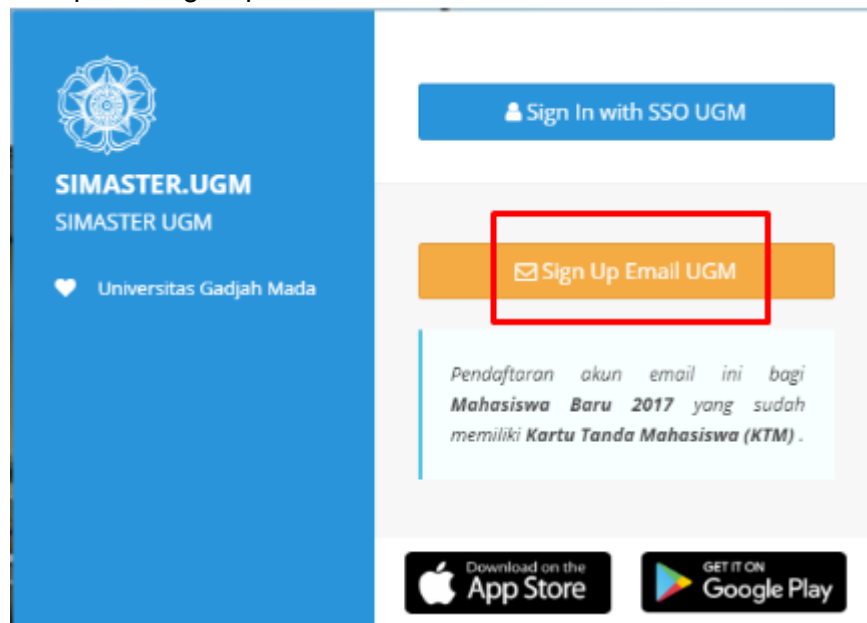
SIMASTER.UGM
SIMASTER UGM

Universitas Gadjah Mada

Sign In with SSO UGM

Sign Up Email UGM

*Pendaftaran akun email ini bagi* ***Mahasiswa Baru 2017*** *yang sudah memiliki* ***Kartu Tanda Mahasiswa (KTM)*** *.*

Download on the App Store

GET IT ON Google Play